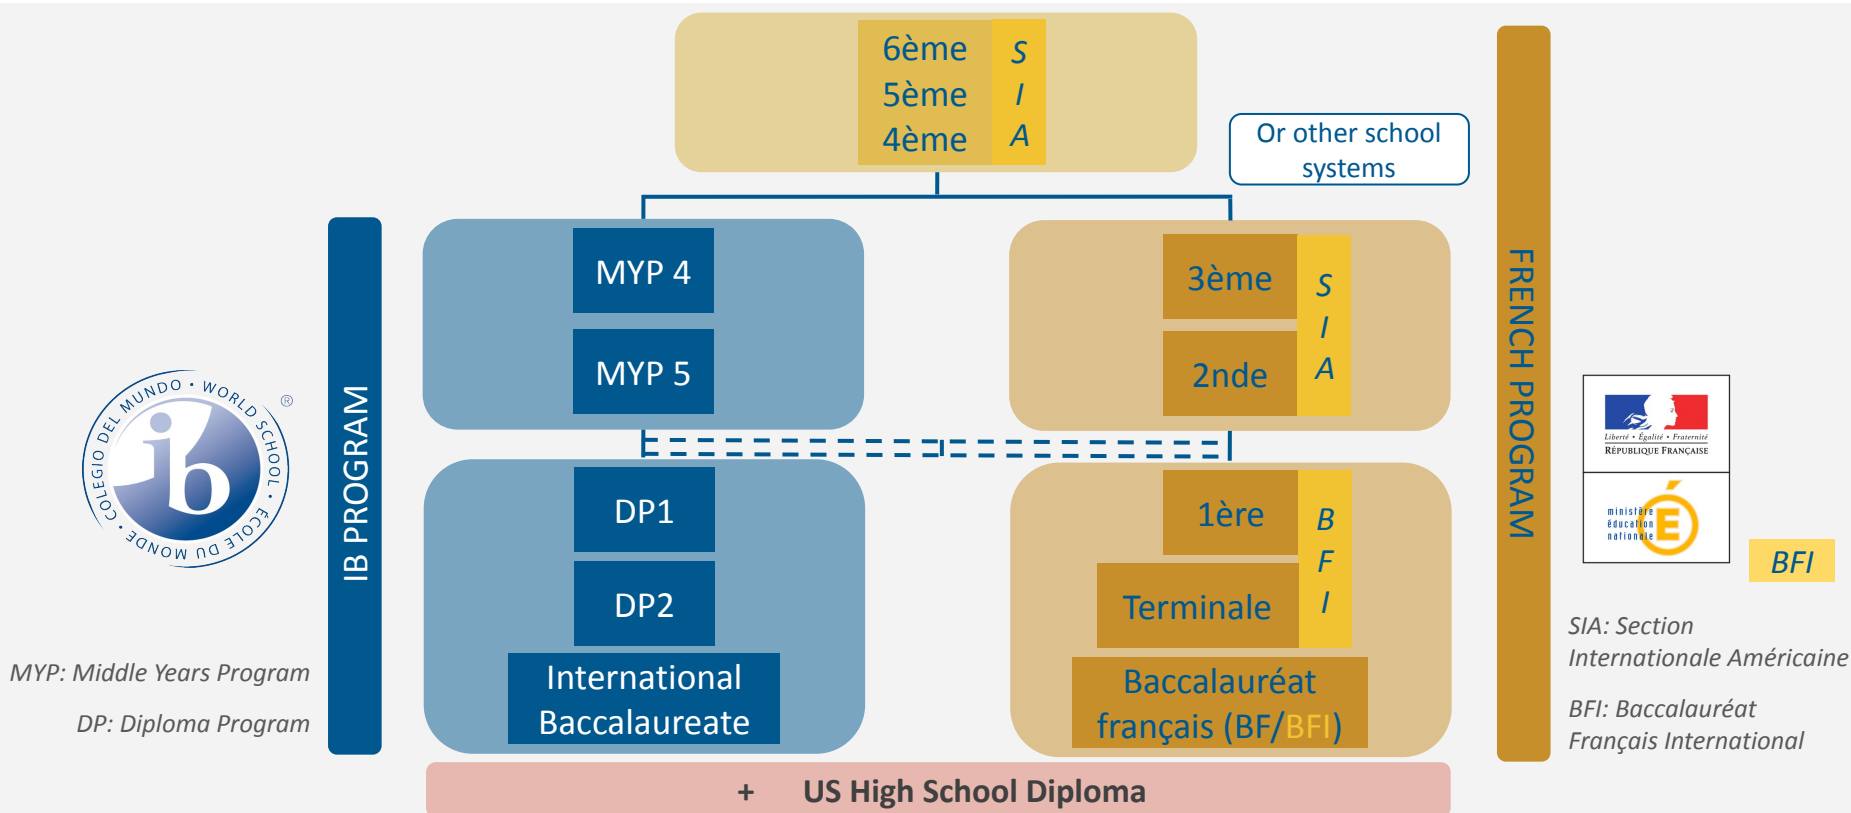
6ème
5ème
4ème

S
I
A

Or other school systems

IB PROGRAM

MYP 4

MYP 5

3ème

2nde

S
I
A

FRENCH PROGRAM

COLEGIO DEL MUNDO • WORLD SCHOOL • ECOLE DU MONDE
ib
®

DP1

DP2

International Baccalaureate

1ère

Terminale

B
F
I

Baccalauréat français (BF/BFI)

Liberté • Égalité • Fraternité
RÉPUBLIQUE FRANÇAISE

ministère éducation nationale
É

BFI

MYP: Middle Years Program

DP: Diploma Program

SIA: Section Internationale Américaine

BFI: Baccalauréat Français International

+ US High School Diploma